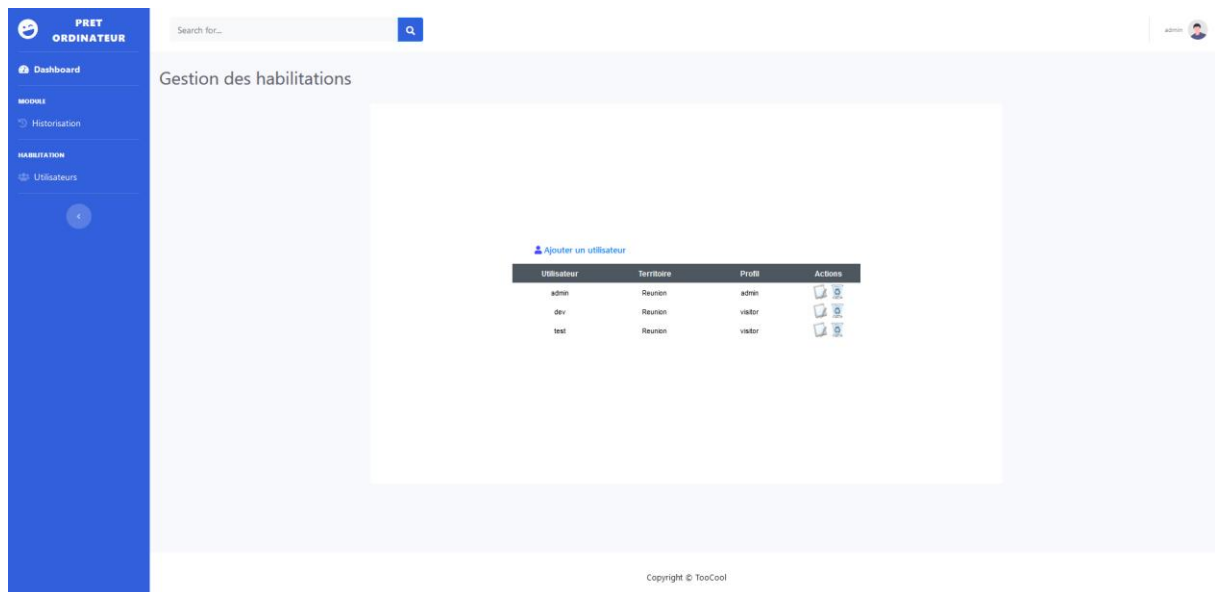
PRET ORDINATEUR

Dashboard

MODULE

Historisation

HABILITATION

Utilisateurs

Search for...

admin

Gestion des habilitations

Ajouter un utilisateur

| Utilisateur | Territoire | Profil | Actions |
|---|---|---|---|
| admin | Reunion | admin | |
| dev | Reunion | visitor | |
| test | Reunion | visitor | |

Copyright © TooCool